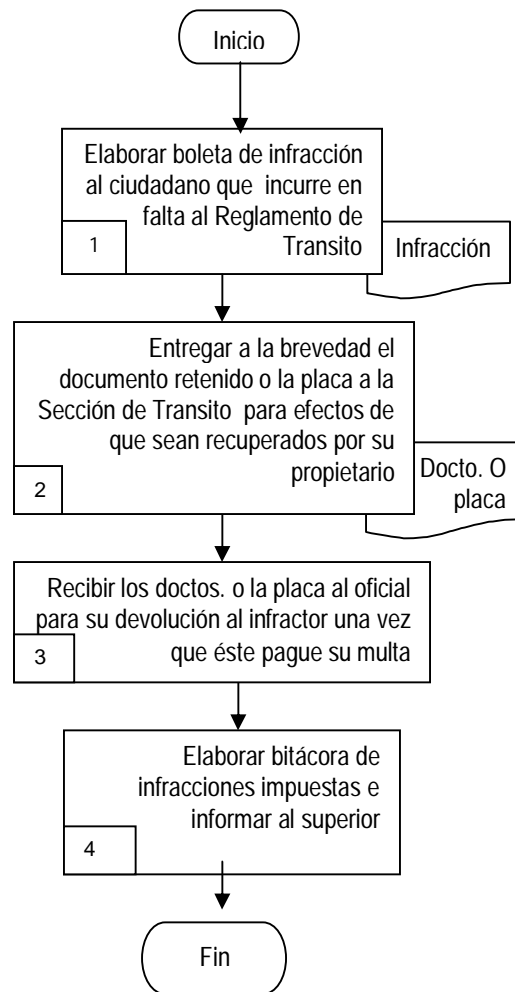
Inicio

Elaborar boleta de infracción al ciudadano que incurre en falta al Reglamento de Transito

1

Infracción

Entregar a la brevedad el documento retenido o la placa a la Sección de Transito para efectos de que sean recuperados por su propietario

2

Docto. O placa

Recibir los doctos. o la placa al oficial para su devolución al infractor una vez que éste pague su multa

3

Elaborar bitácora de infracciones impuestas e informar al superior

4

Fin